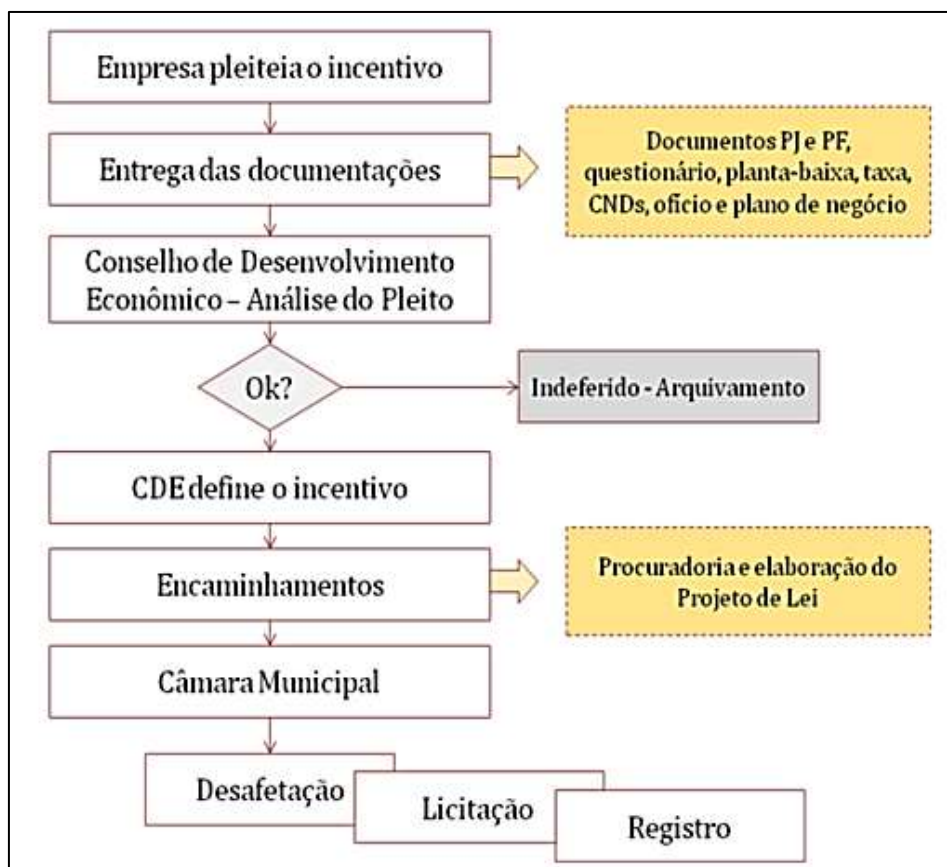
Empresa pleiteia o incentivo

Entrega das documentações

Documentos PJ e PF, questionário, planta-baixa, taxa, CNDs, ofício e plano de negócio

Conselho de Desenvolvimento Econômico – Análise do Pleito

Ok?

Indeferido - Arquivamento

CDE define o incentivo

Encaminhamentos

Procuradoria e elaboração do Projeto de Lei

Câmara Municipal

Desafetação

Licitação

Registro